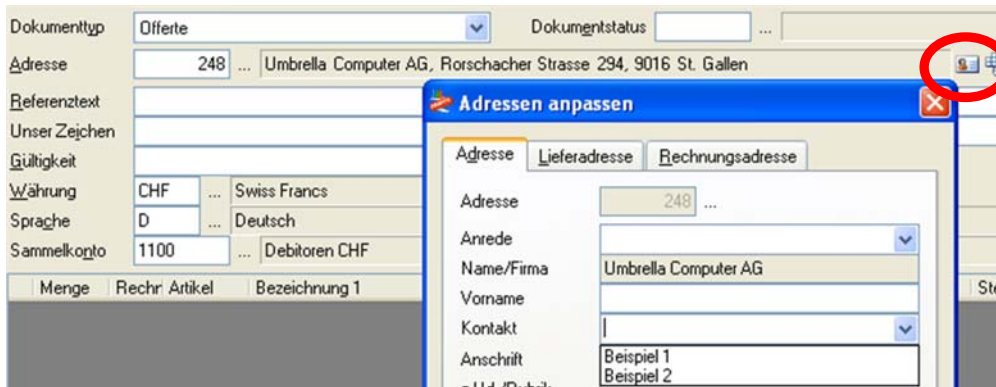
Dokumenttyp Offerte
Dokumentstatus ...
Adresse 248 ... Umbrella Computer AG, Rorschacher Strasse 294, 9016 St. Gallen
Referenztext
Unser Zeichen
Gültigkeit
Währung CHF ... Swiss Francs
Sprache D ... Deutsch
Sammelkonto 1100 ... Debitoren CHF
Menge Rechr Artikel Bezeichnung 1 Ste

Adressen anpassen
Adresse Lieferadresse Rechnungsadresse
Adresse 248 ...
Anrede
Name/Firma Umbrella Computer AG
Vorname
Kontakt
Beispiel 1
Beispiel 2
Anschrift
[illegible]